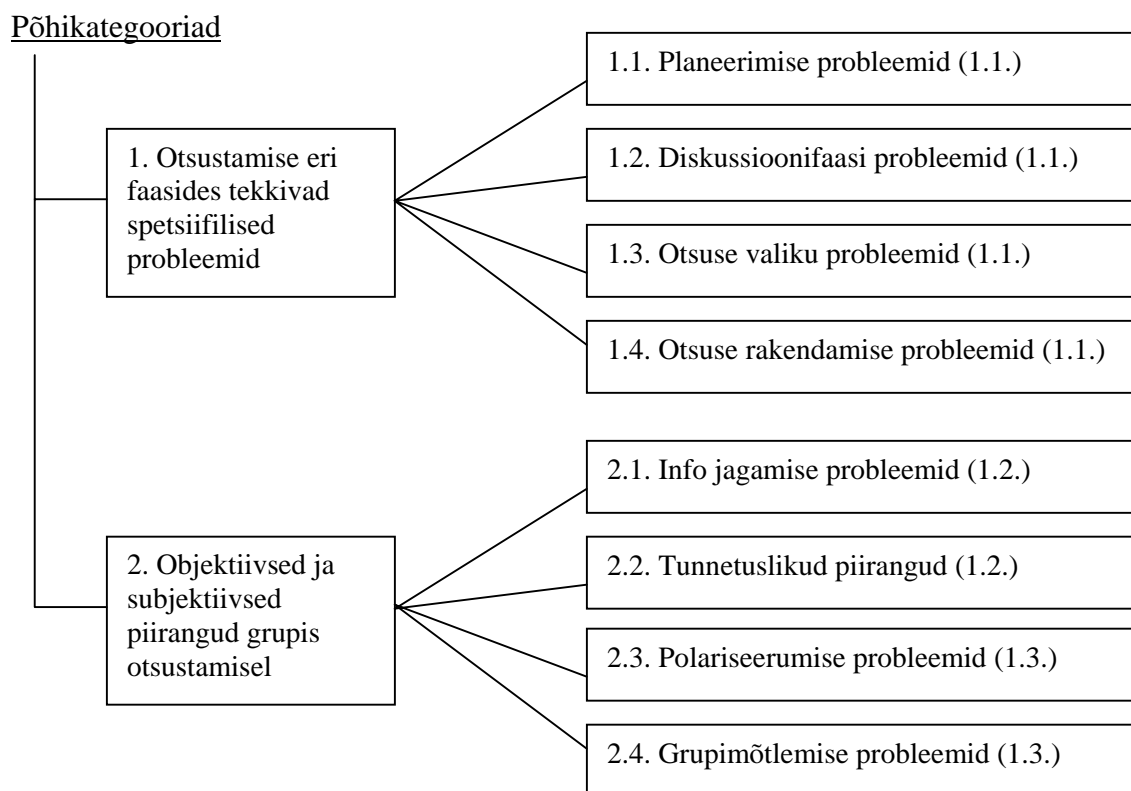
Põhikategooriad

1. Otsustamise eri faasides tekkivad spetsiifilised probleemid

1.1. Planeerimise probleemid (1.1.)

1.2. Diskussioonifaasi probleemid (1.1.)

1.3. Otsuse valiku probleemid (1.1.)

1.4. Otsuse rakendamise probleemid (1.1.)

2. Objektiivsed ja subjektiivsed piirangud grupis otsustamisel

2.1. Info jagamise probleemid (1.2.)

2.2. Tunnetuslikud piirangud (1.2.)

2.3. Polariseerumise probleemid (1.3.)

2.4. Grupimõtlemise probleemid (1.3.)